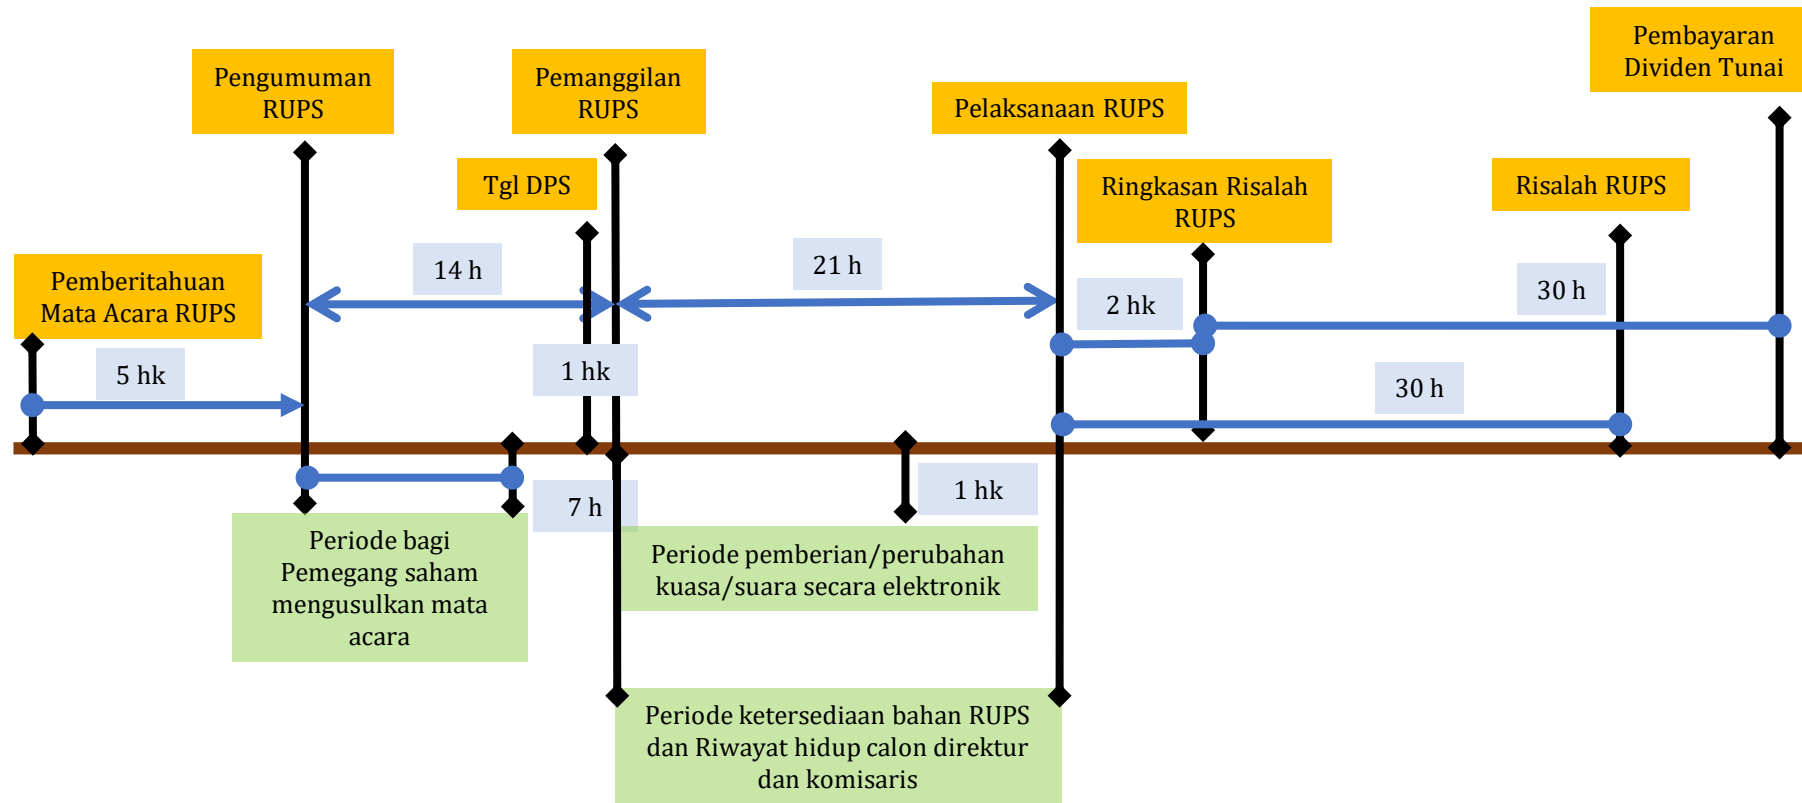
Pembayaran Dividen Tunai

Pengumuman RUPS

Pemanggilan RUPS

Pelaksanaan RUPS

Tgl DPS

Ringkasan Risalah RUPS

Risalah RUPS

14 h

21 h

Pemberitahuan Mata Acara RUPS

2 hk

30 h

5 hk

1 hk

30 h

1 hk

7 h

Periode bagi Pemegang saham mengusulkan mata acara

Periode pemberian/perubahan kuasa/suara secara elektronik

Periode ketersediaan bahan RUPS dan Riwayat hidup calon direktur dan komisaris